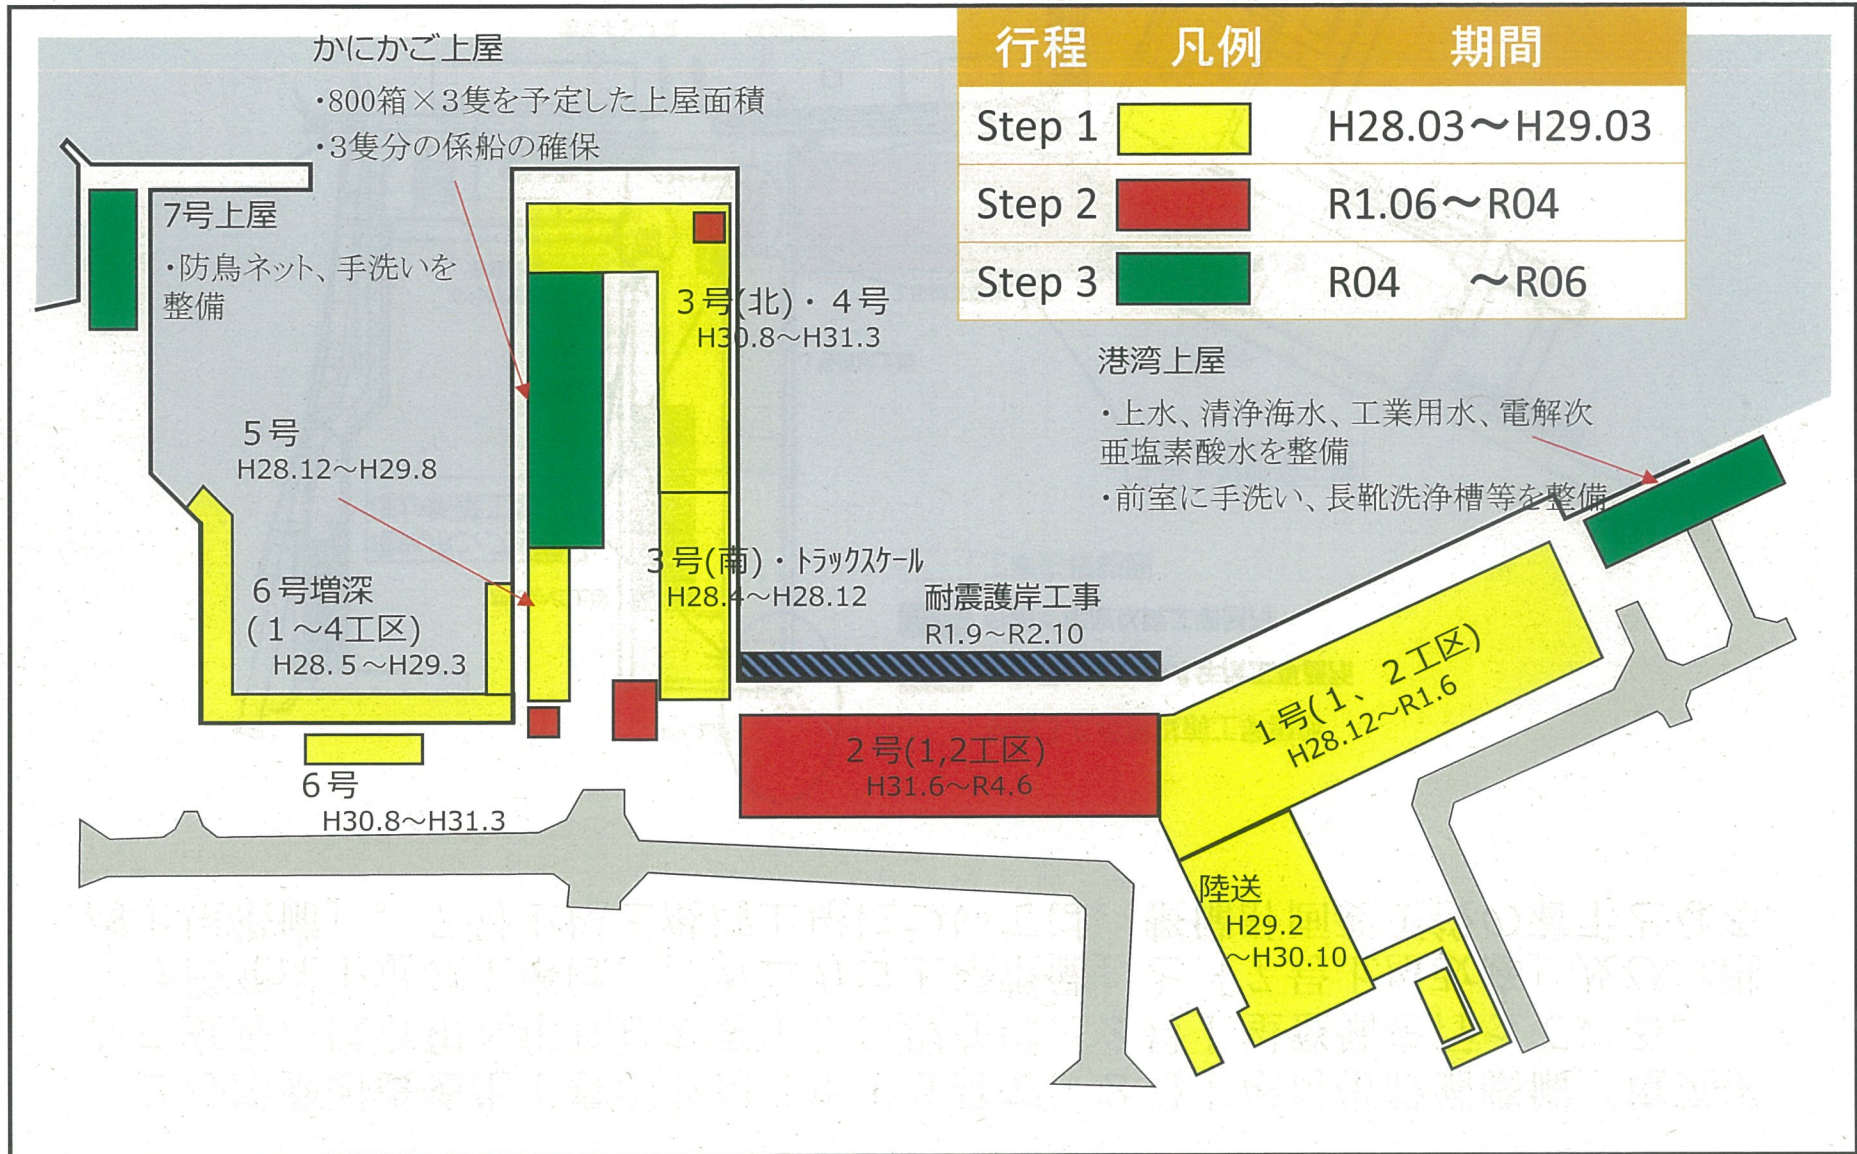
| 行程 | 凡例 | 期間 |
|---|---|---|
| Step 1 | | H28.03～H29.03 |
| Step 2 | | R1.06～R04 |
| Step 3 | | R04 ～R06 |

かにかご上屋
・800箱×3隻を予定した上屋面積
・3隻分の係船の確保

7号上屋
・防鳥ネット、手洗いを整備

3号(北)・4号
H30.8～H31.3

5号
H28.12～H29.8

港湾上屋
・上水、清浄海水、工業用水、電解次亜塩素酸水を整備
・前室に手洗い、長靴洗浄槽等を整備

6号増深
(1～4工区)
H28. 5～H29.3

3号(南)・トラックスケール
H28.4～H28.12

耐震護岸工事
R1.9～R2.10

1号(1、2工区)
H28.12～R1.6

2号(1,2工区)
H31.6～R4.6

6号
H30.8～H31.3

陸送
H29.2
～H30.10